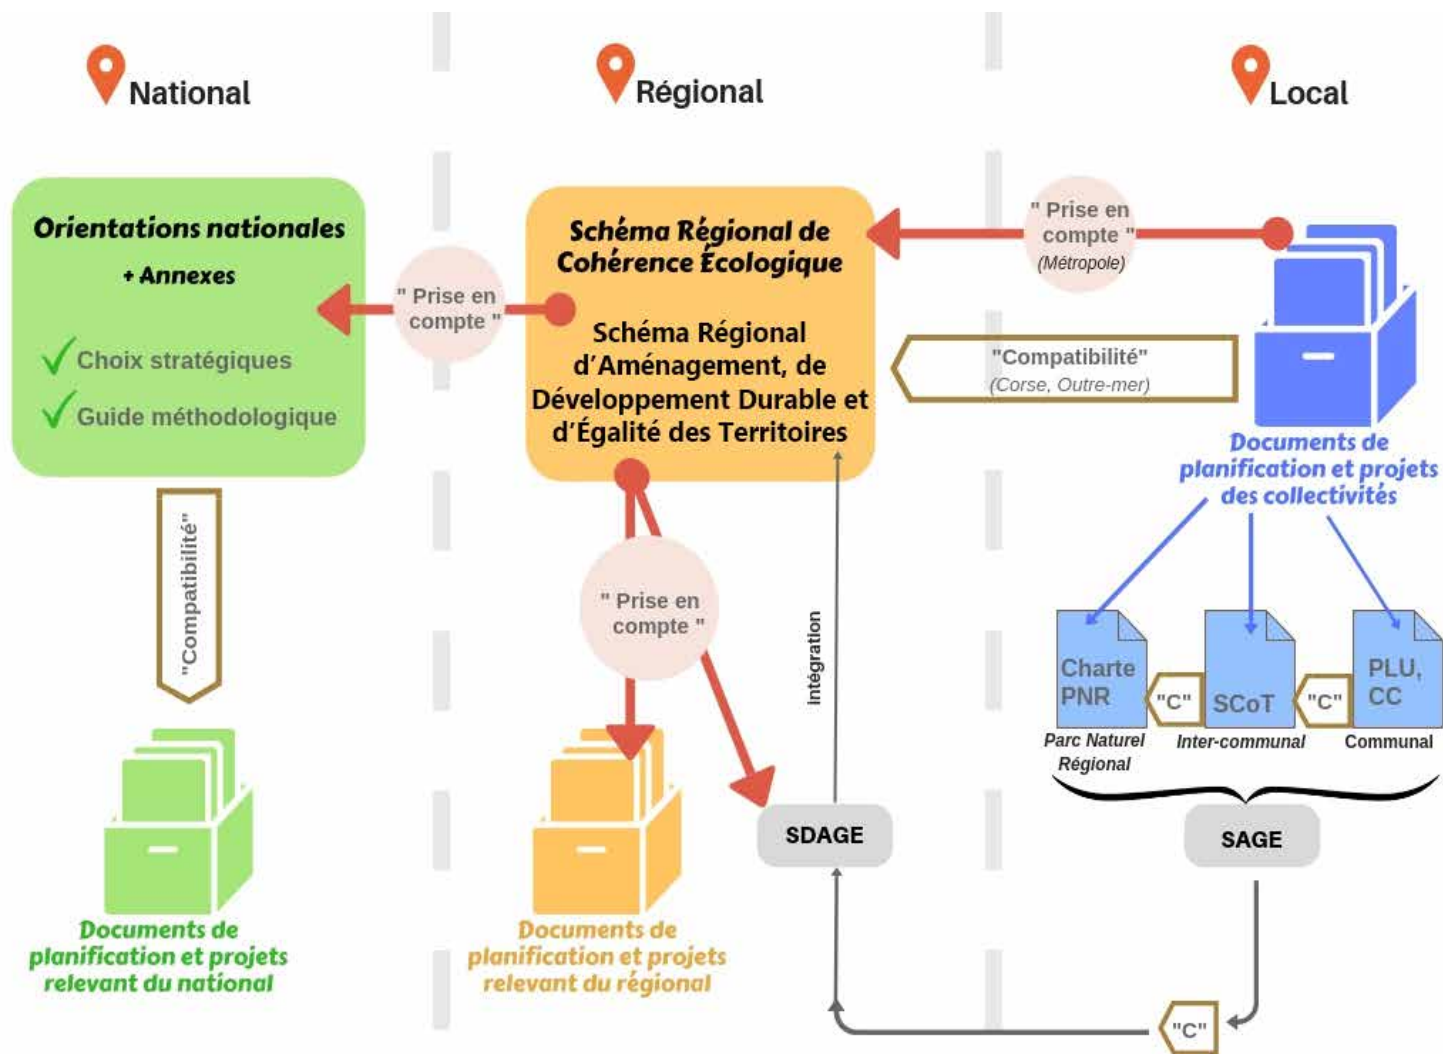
National

Régional

Local

Orientations nationales
+ Annexes

Choix stratégiques

Guide méthodologique

" Prise en compte "

Schéma Régional de Cohérence Écologique

Schéma Régional d'Aménagement, de Développement Durable et d'Égalité des Territoires

" Prise en compte " (Métropole)

"Compatibilité" (Corse, Outre-mer)

Documents de planification et projets des collectivités

"Compatibilité"

" Prise en compte "

Intégration

Charte PNR

"C"

SCoT

"C"

PLU, CC

Parc Naturel Régional

Inter-communal

Communal

SDAGE

SAGE

Documents de planification et projets relevant du national

Documents de planification et projets relevant du régional

"C"